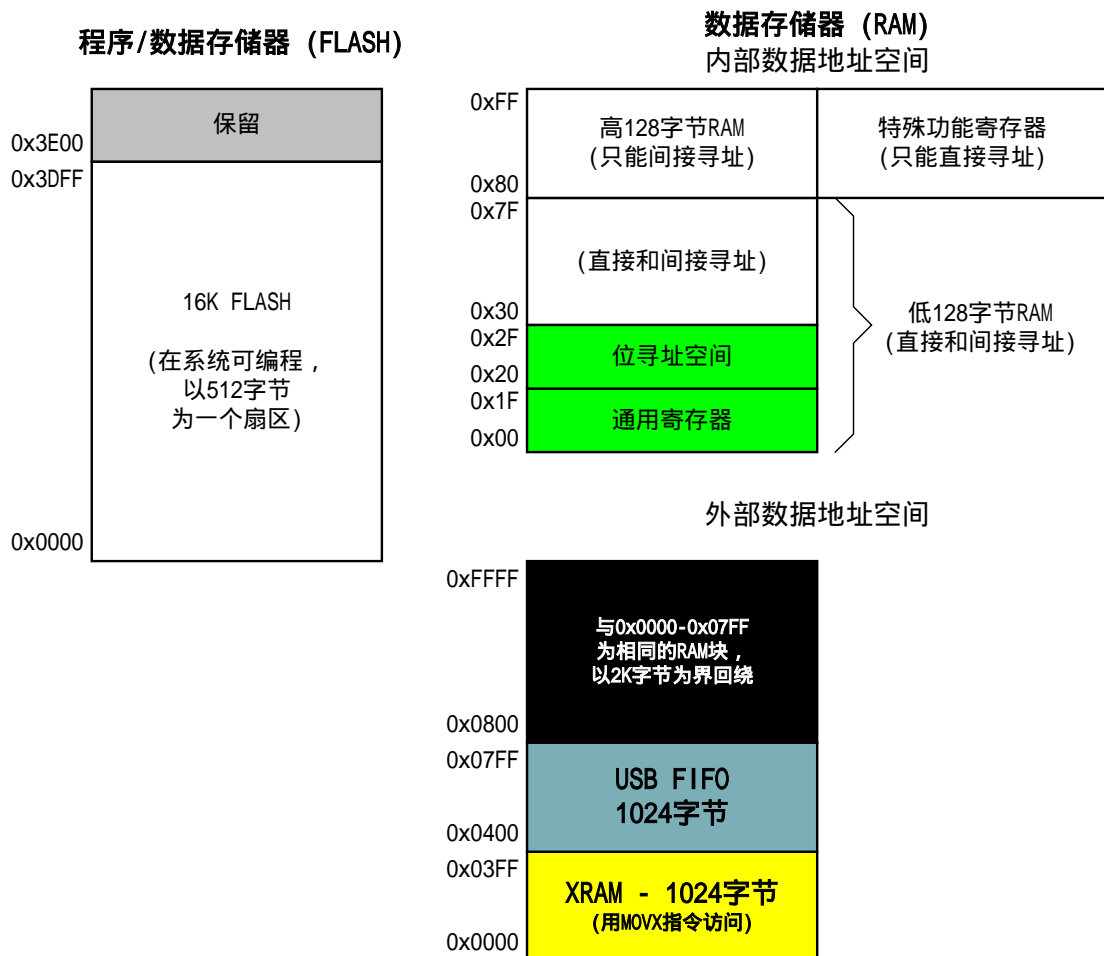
程序/数据存储器 (FLASH)

0x3E00
保留
0x3DFF

16K FLASH

(在系统可编程，以512字节为一个扇区)

0x0000

数据存储器 (RAM)
内部数据地址空间

0xFF
高128字节RAM
(只能间接寻址)
特殊功能寄存器
(只能直接寻址)
0x80
0x7F
(直接和间接寻址)
0x30
0x2F
位寻址空间
0x20
0x1F
通用寄存器
0x00
低128字节RAM
(直接和间接寻址)

外部数据地址空间

0xFFFF
与0x0000-0x07FF
为相同的RAM块，
以2K字节为界回绕
0x0800
0x07FF
USB FIFO
1024字节
0x0400
0x03FF
XRAM - 1024字节
(用MOVX指令访问)
0x0000